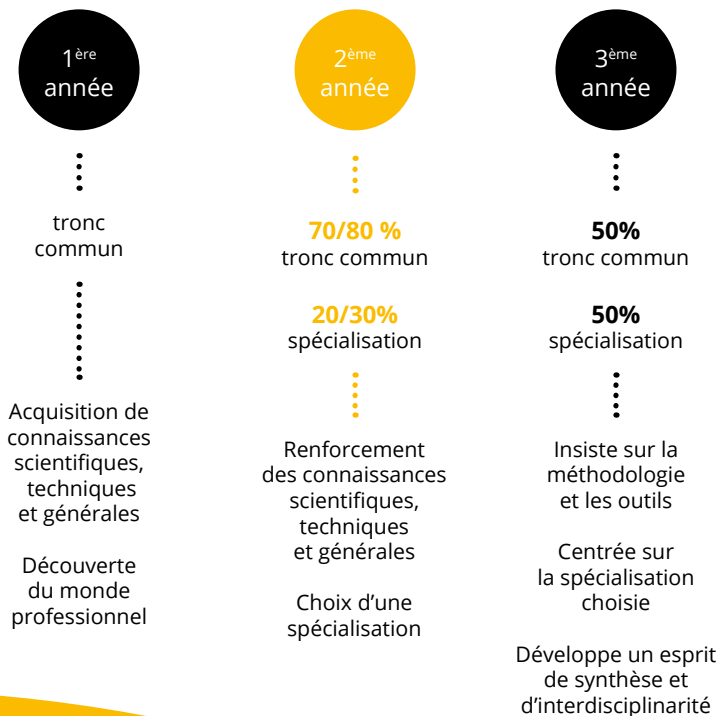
1$^{ère}$ année

tronc commun

Acquisition de connaissances scientifiques, techniques et générales

Découverte du monde professionnel

2$^{ème}$ année

70/80 % tronc commun

20/30% spécialisation

Renforcement des connaissances scientifiques, techniques et générales

Choix d'une spécialisation

3$^{ème}$ année

50% tronc commun

50% spécialisation

Insiste sur la méthodologie et les outils

Centrée sur la spécialisation choisie

Développe un esprit de synthèse et d'interdisciplinarité